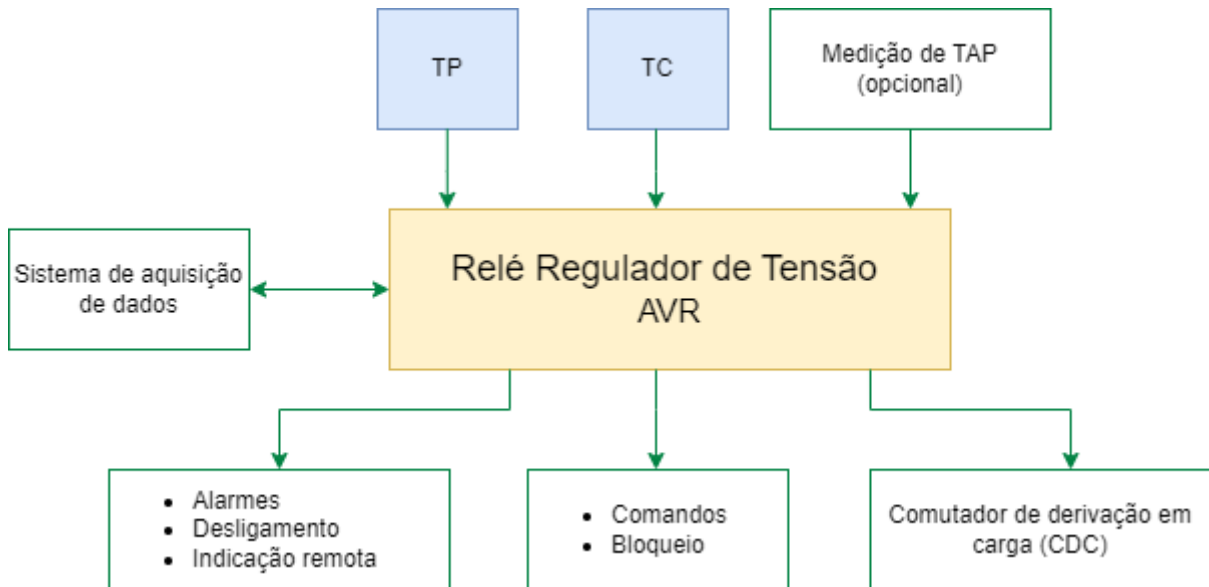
TP

TC

Medição de TAP (opcional)

Sistema de aquisição de dados

Relé Regulador de Tensão
AVR

- Alarmes
- Desligamento
- Indicação remota

- Comandos
- Bloqueio

Comutador de derivação em carga (CDC)